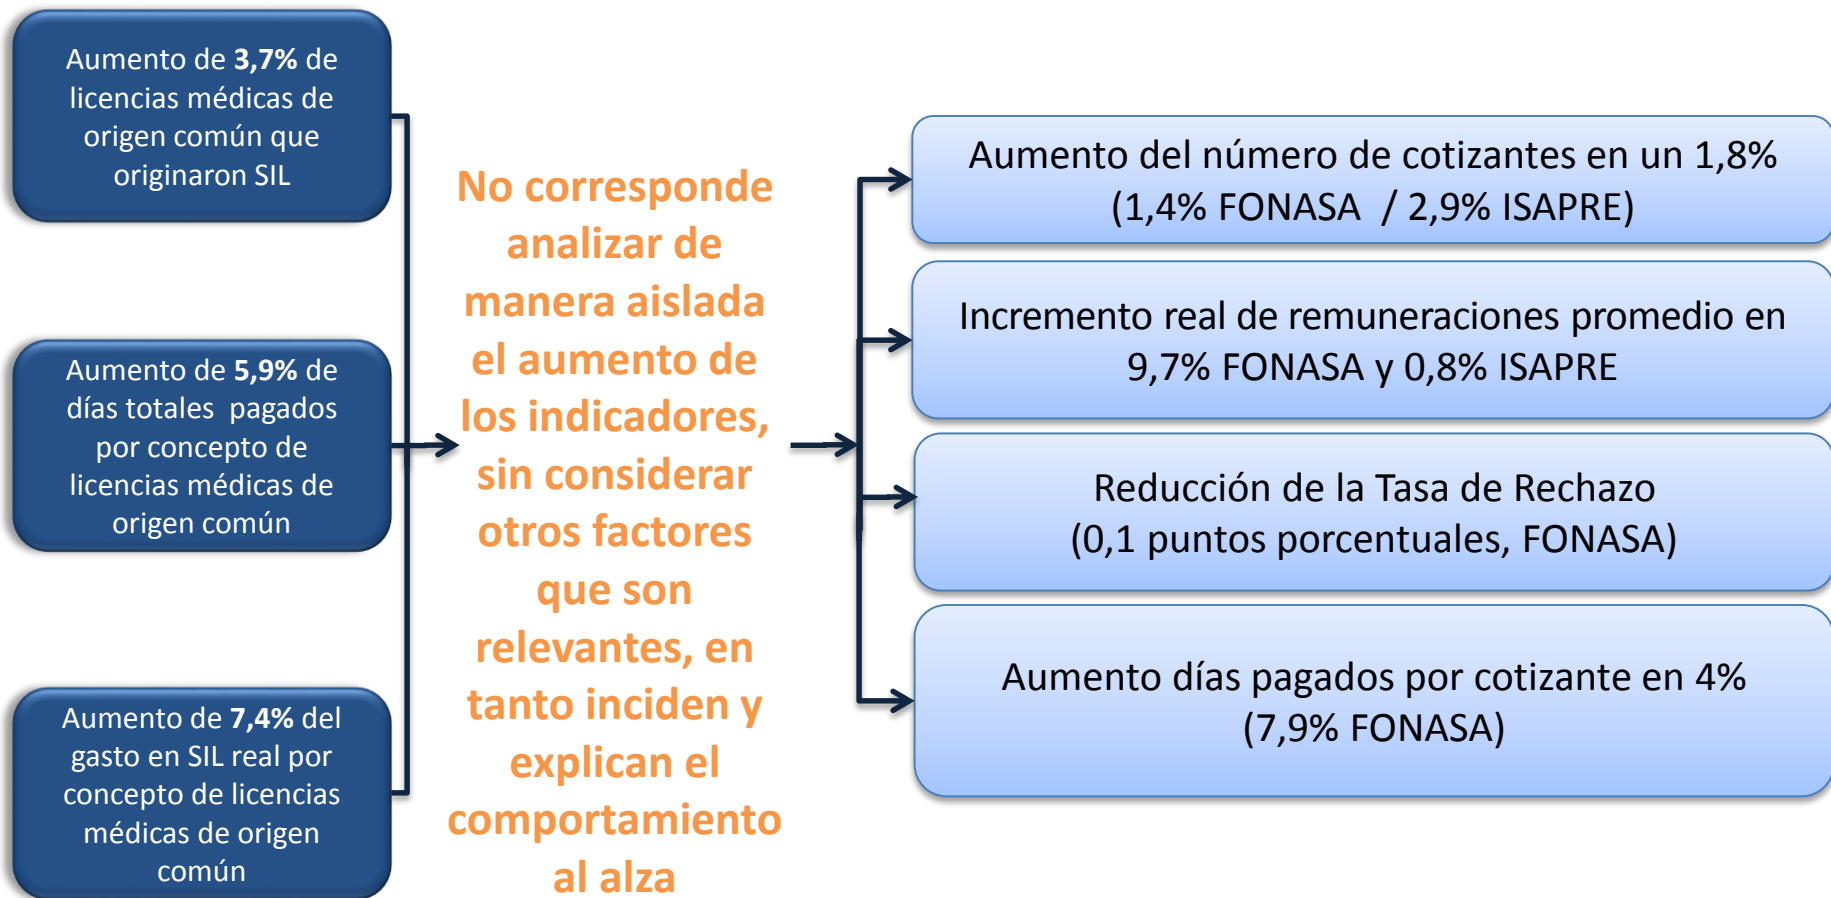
Aumento de 3,7% de licencias médicas de origen común que originaron SIL

Aumento de 5,9% de días totales pagados por concepto de licencias médicas de origen común

Aumento de 7,4% del gasto en SIL real por concepto de licencias médicas de origen común

No corresponde analizar de manera aislada el aumento de los indicadores, sin considerar otros factores que son relevantes, en tanto inciden y explican el comportamiento al alza

Aumento del número de cotizantes en un 1,8% (1,4% FONASA / 2,9% ISAPRE)

Incremento real de remuneraciones promedio en 9,7% FONASA y 0,8% ISAPRE

Reducción de la Tasa de Rechazo (0,1 puntos porcentuales, FONASA)

Aumento días pagados por cotizante en 4% (7,9% FONASA)